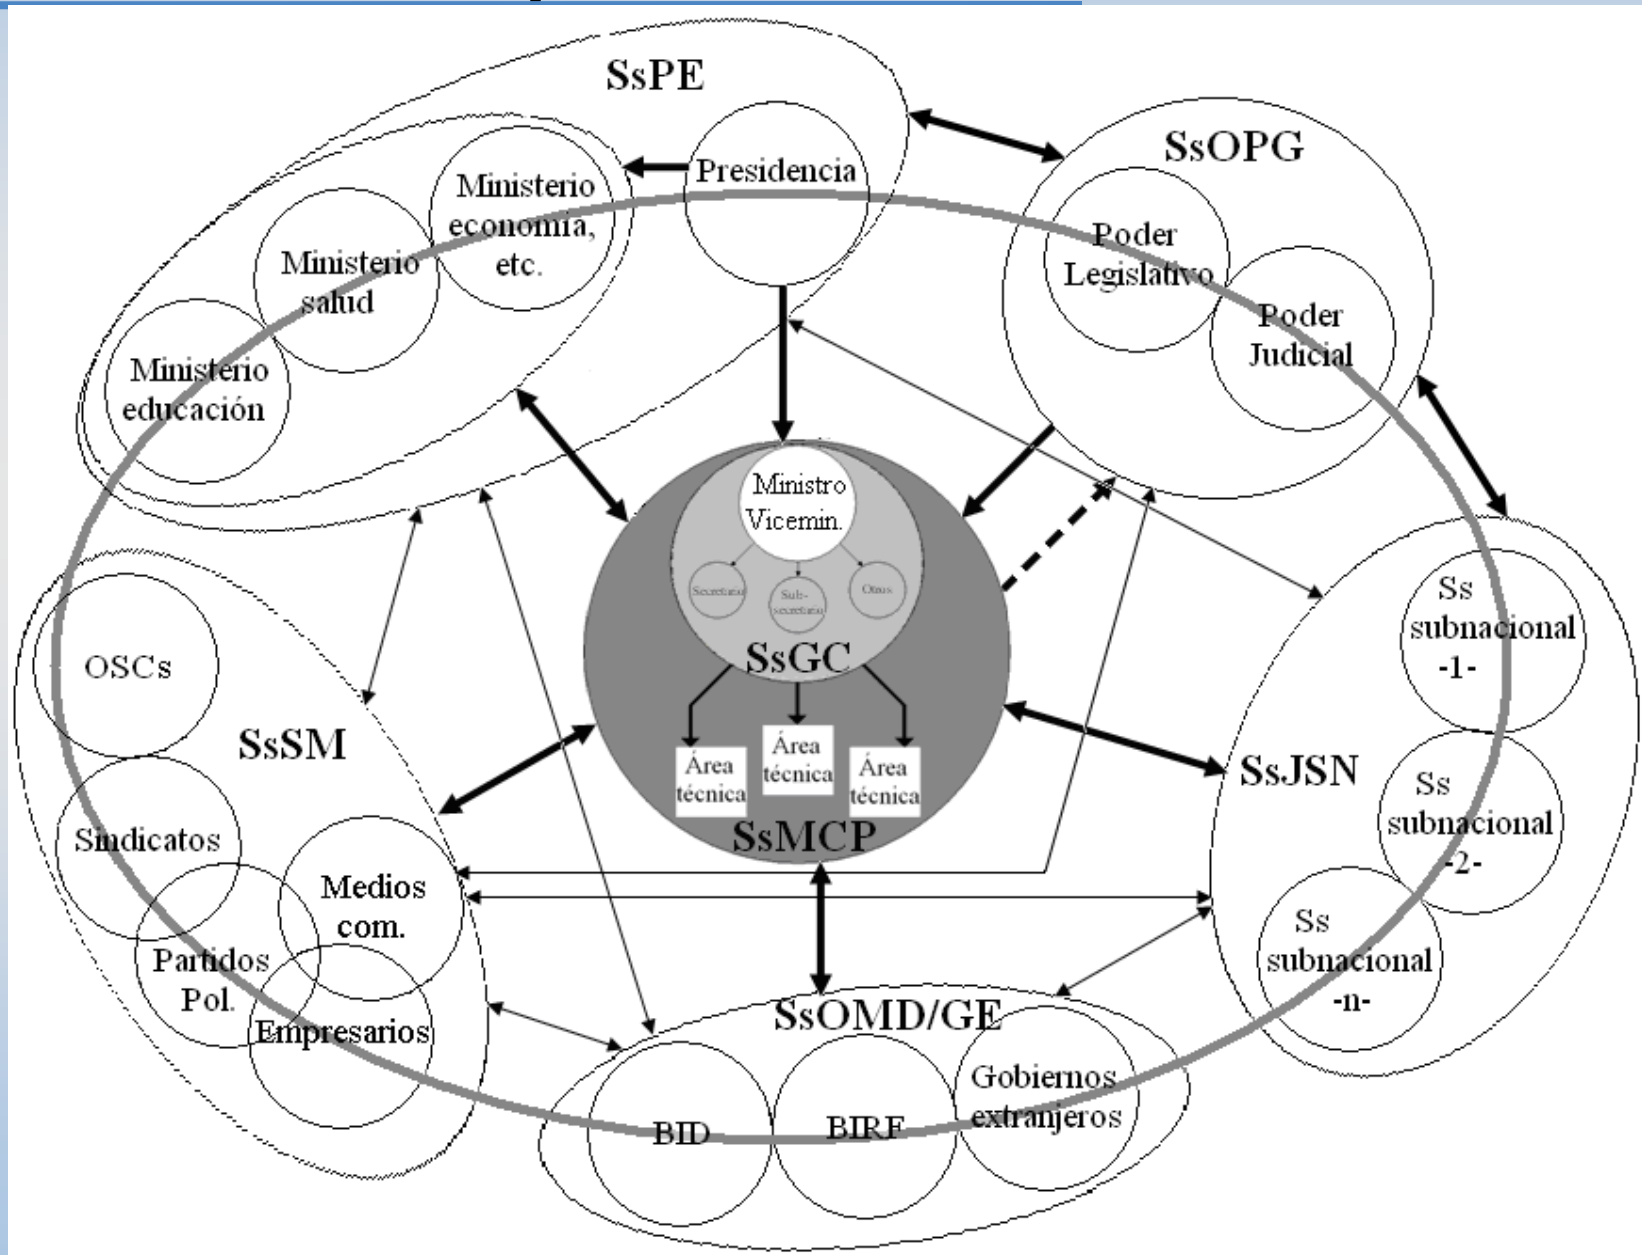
SsPE

Presidencia

Ministerio economía, etc.

Ministerio salud

Ministerio educación

SsOPG

Poder Legislativo

Poder Judicial

Ministro Vicemin.

Secretario

Sub-secretario

Otros

SsGC

Área técnica

Área técnica

Área técnica

SsMCP

OSCs

SsSM

Sindicatos

Medios com.

Partidos Pol.

Empresarios

Ss subnacional -1-

Ss subnacional -2-

Ss subnacional -n-

SsJSN

SsOMD/GE

BID

BIRF

Gobiernos extranjeros